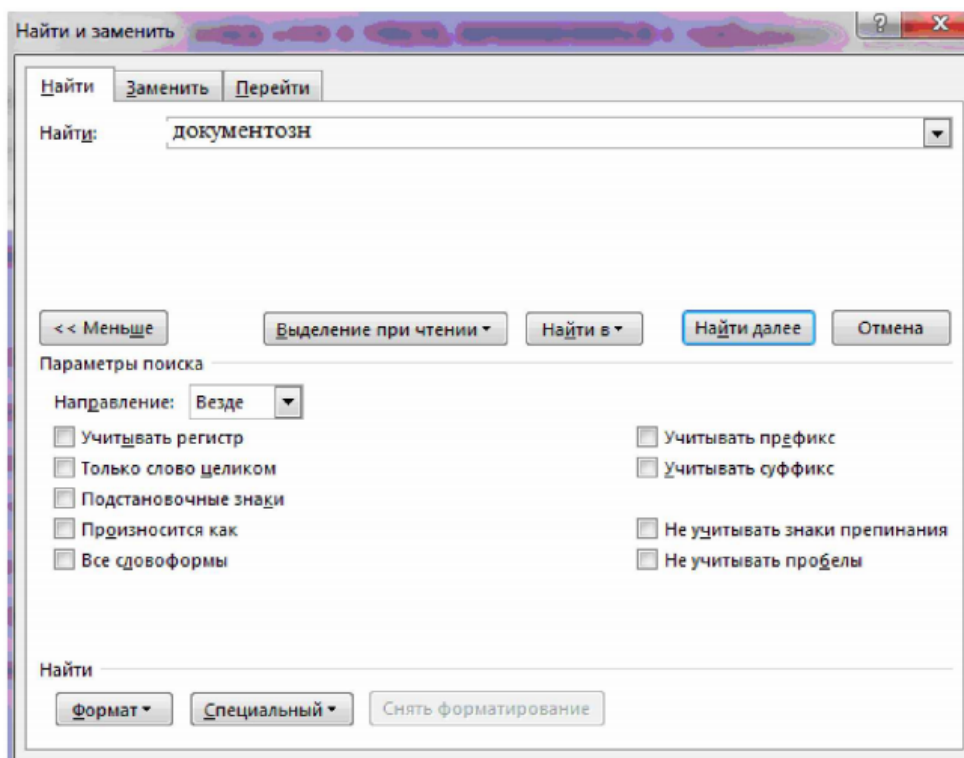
Найти и заменить

Найти | Заменить | Перейти

Найти: документозн

<< Меньше
Выделение при чтении ▾
Найти в ▾
Найти далее
Отмена

Параметры поиска

Направление: Везде

Учитывать регистр
Только слово целиком
Подстановочные знаки
Произносится как
Все словоформы

Учитывать префикс
Учитывать суффикс
Не учитывать знаки препинания
Не учитывать пробелы

Найти

Формат ▾
Специальный ▾
Снять форматирование